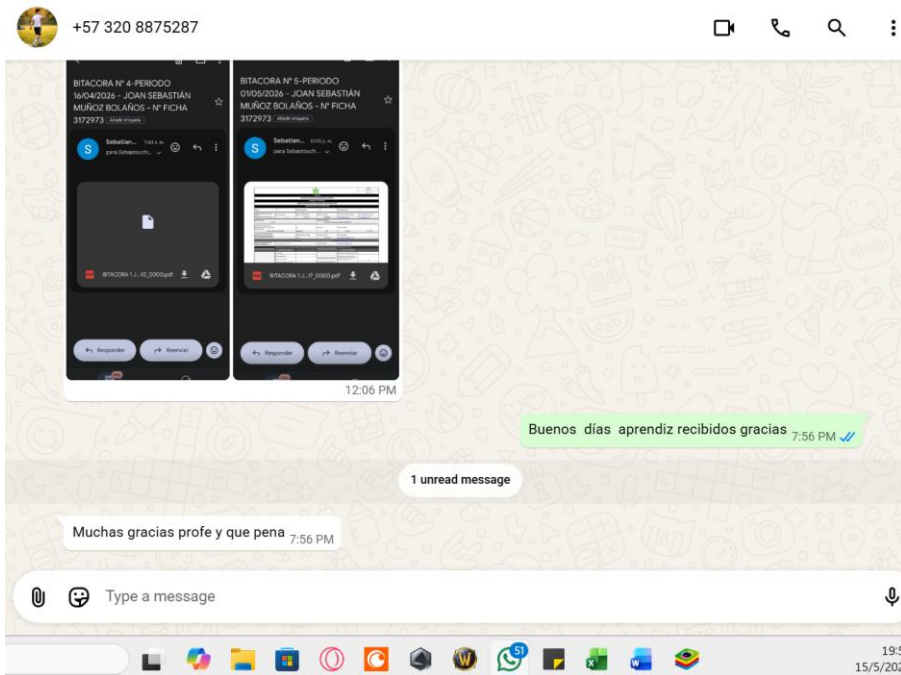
+57 320 8875287

BITACORA Nº 4-PERIODO 16/04/2026 - JOAN SEBASTIÁN MUÑOZ BOLAÑOS - Nº FICHA 3172973 Añadir etiqueta

Sebastian... 11:43 a. m. para Sebastouch...

BITACORA 1 J...42_0000.pdf

Responder Reenviar

BITACORA Nº 5-PERIODO 01/05/2026 - JOAN SEBASTIÁN MUÑOZ BOLAÑOS - Nº FICHA 3172973 Añadir etiqueta

Sebastian... 12:03 p. m. para Sebastouch...

BITACORA 1 J...17_0000.pdf

Responder Reenviar

12:06 PM

Buenos días aprendiz recibidos gracias 7:56 PM

1 unread message

Muchas gracias profe y que pena 7:56 PM

Type a message

51

19:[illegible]
15/5/20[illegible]